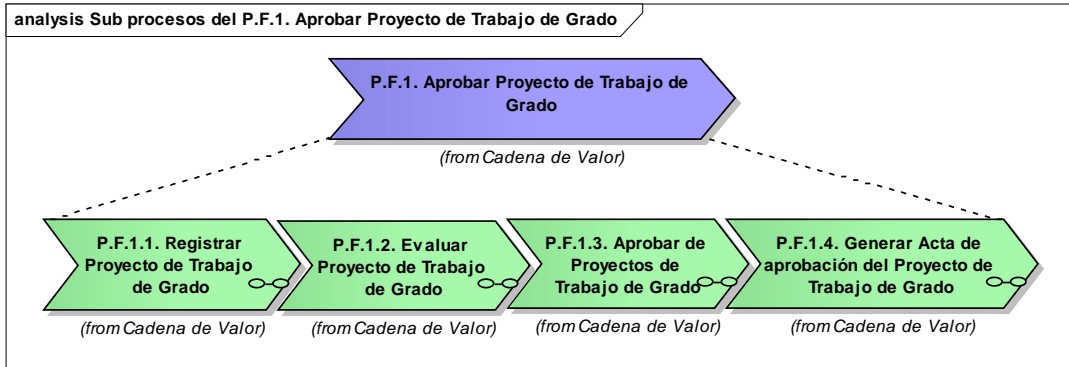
analysis Sub procesos del P.F.1. Aprobar Proyecto de Trabajo de Grado

P.F.1. Aprobar Proyecto de Trabajo de Grado

(from Cadena de Valor)

P.F.1.1. Registrar Proyecto de Trabajo de Grado

(from Cadena de Valor)

P.F.1.2. Evaluar Proyecto de Trabajo de Grado

(from Cadena de Valor)

P.F.1.3. Aprobar de Proyectos de Trabajo de Grado

(from Cadena de Valor)

P.F.1.4. Generar Acta de aprobación del Proyecto de Trabajo de Grado

(from Cadena de Valor)